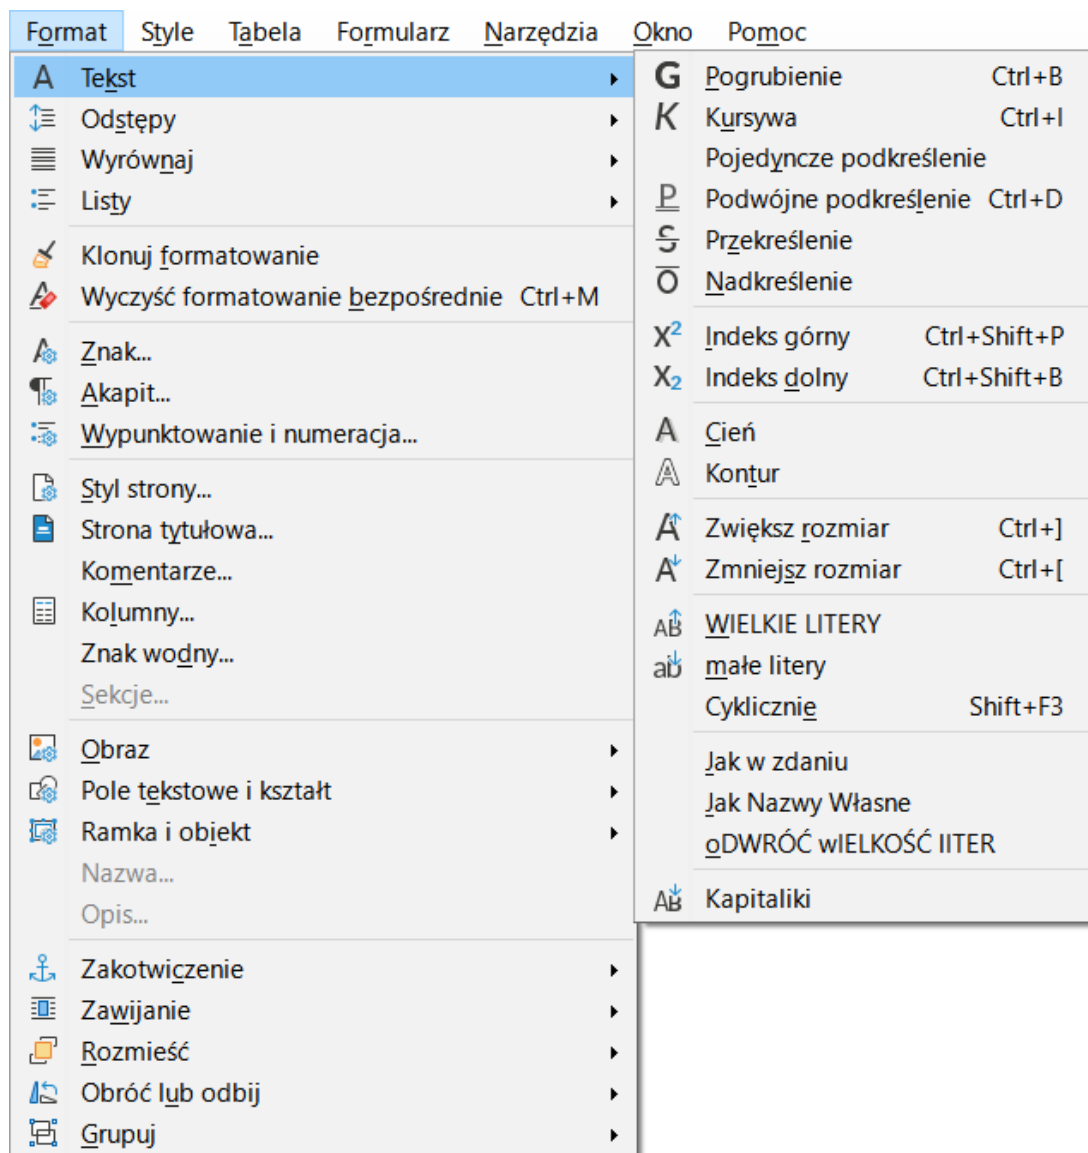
Format Style Tabela Formularz Narzędzia Okno Pomoc

A Tekst
Odstępy
Wyrównaj
Listy
Klonuj formatowanie
Wyczyść formatowanie bezpośrednie Ctrl+M
Znak...
Akapit...
Wypunktowanie i numeracja...
Styl strony...
Strona tytułowa...
Komentarze...
Kolumny...
Znak wodny...
Sekcje...
Obraz
Pole tekstowe i kształt
Ramka i obiekt
Nazwa...
Opis...
Zakotwiczenie
Zawijanie
Rozmieść
Obróć lub odbij
Grupuj

G Pogrubienie Ctrl+B
K Kursywa Ctrl+I
Pojedyncze podkreślenie
P Podwójne podkreślenie Ctrl+D
S Przekreślenie
O Nadkreślenie
$X^2$ Indeks górny Ctrl+Shift+P
$X_2$ Indeks dolny Ctrl+Shift+B
A Cień
A Kontur
A Zwiększ rozmiar Ctrl+]
A Zmniejsz rozmiar Ctrl+[
AB WIELKIE LITERY
ab małe litery
Cyklicznie Shift+F3
Jak w zdaniu
Jak Nazwy Własne
oDWRÓĆ wIELKOŚĆ lITER
AB Kapitaliki